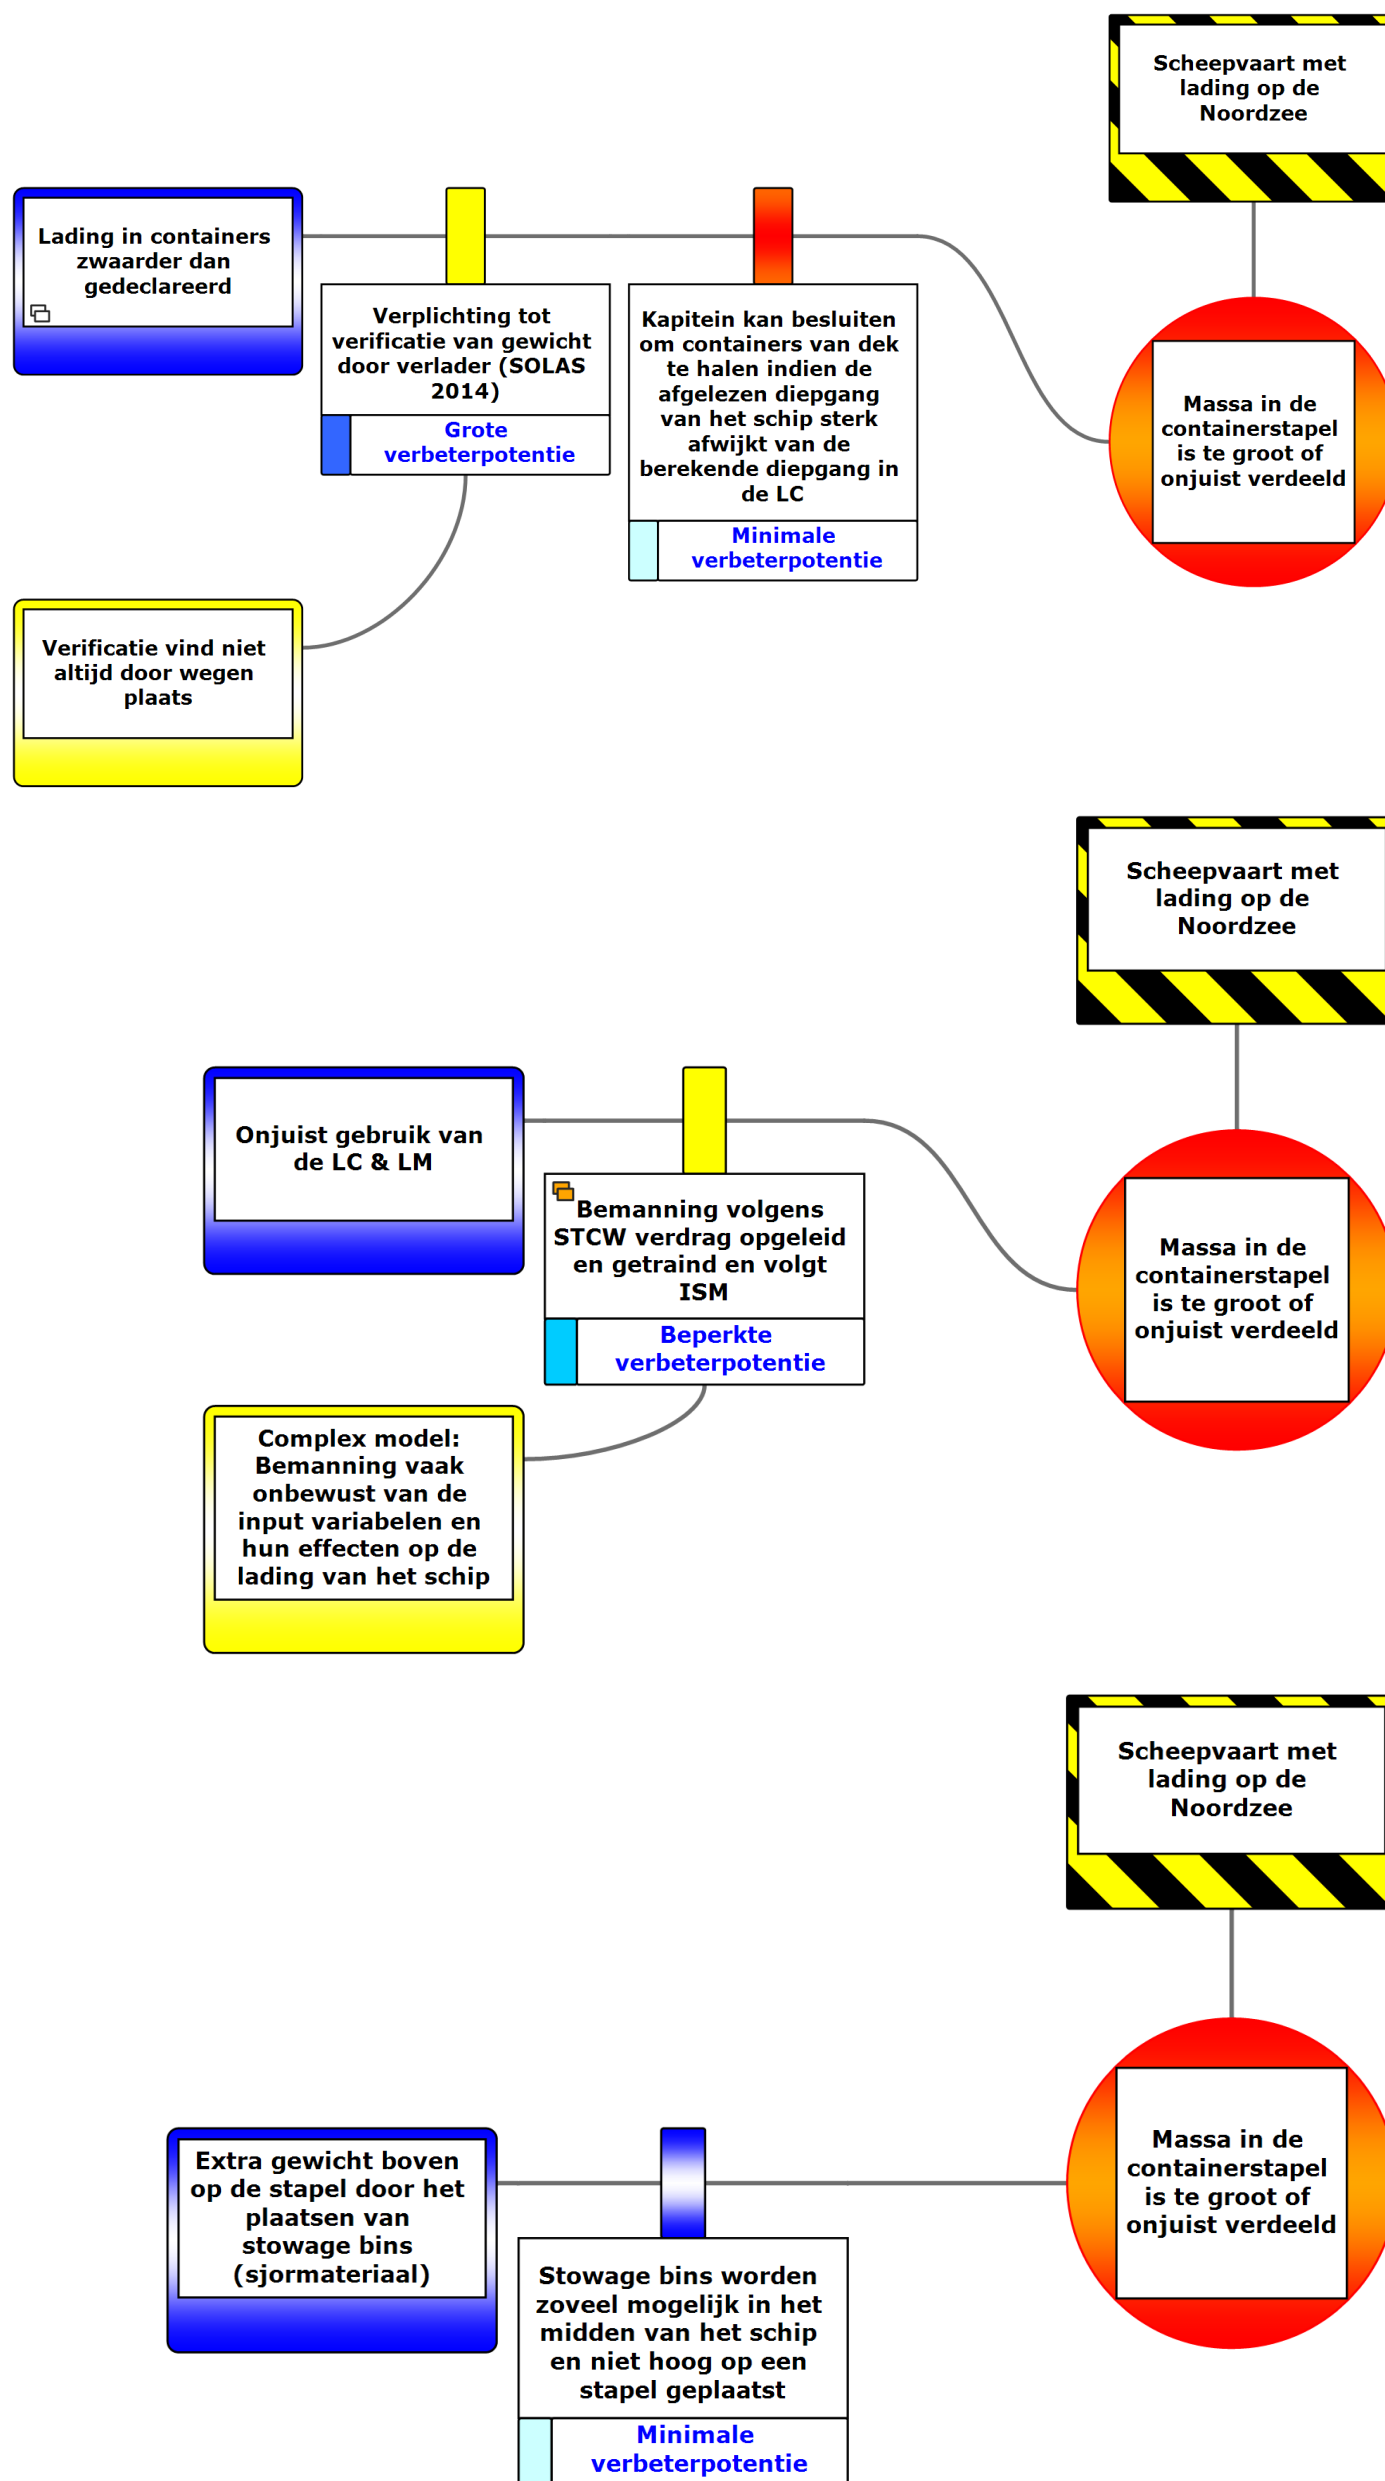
Scheepvaart met lading op de Noordzee

Lading in containers zwaarder dan gedeclareerd

Verplichting tot verificatie van gewicht door verlader (SOLAS 2014)

Grote verbeterpotentie

Kapitein kan besluiten om containers van dek te halen indien de afgelezen diepgang van het schip sterk afwijkt van de berekende diepgang in de LC

Minimale verbeterpotentie

Massa in de containerstapel is te groot of onjuist verdeeld

Verificatie vind niet altijd door wegen plaats

Scheepvaart met lading op de Noordzee

Onjuist gebruik van de LC & LM

Bemanning volgens STCW verdrag opgeleid en getraind en volgt ISM

Beperkte verbeterpotentie

Massa in de containerstapel is te groot of onjuist verdeeld

Complex model: Bemanning vaak onbewust van de input variabelen en hun effecten op de lading van het schip

Scheepvaart met lading op de Noordzee

Massa in de containerstapel is te groot of onjuist verdeeld

Extra gewicht boven op de stapel door het plaatsen van stowage bins (sjormateriaal)

Stowage bins worden zoveel mogelijk in het midden van het schip en niet hoog op een stapel geplaatst

Minimale verbeterpotentie